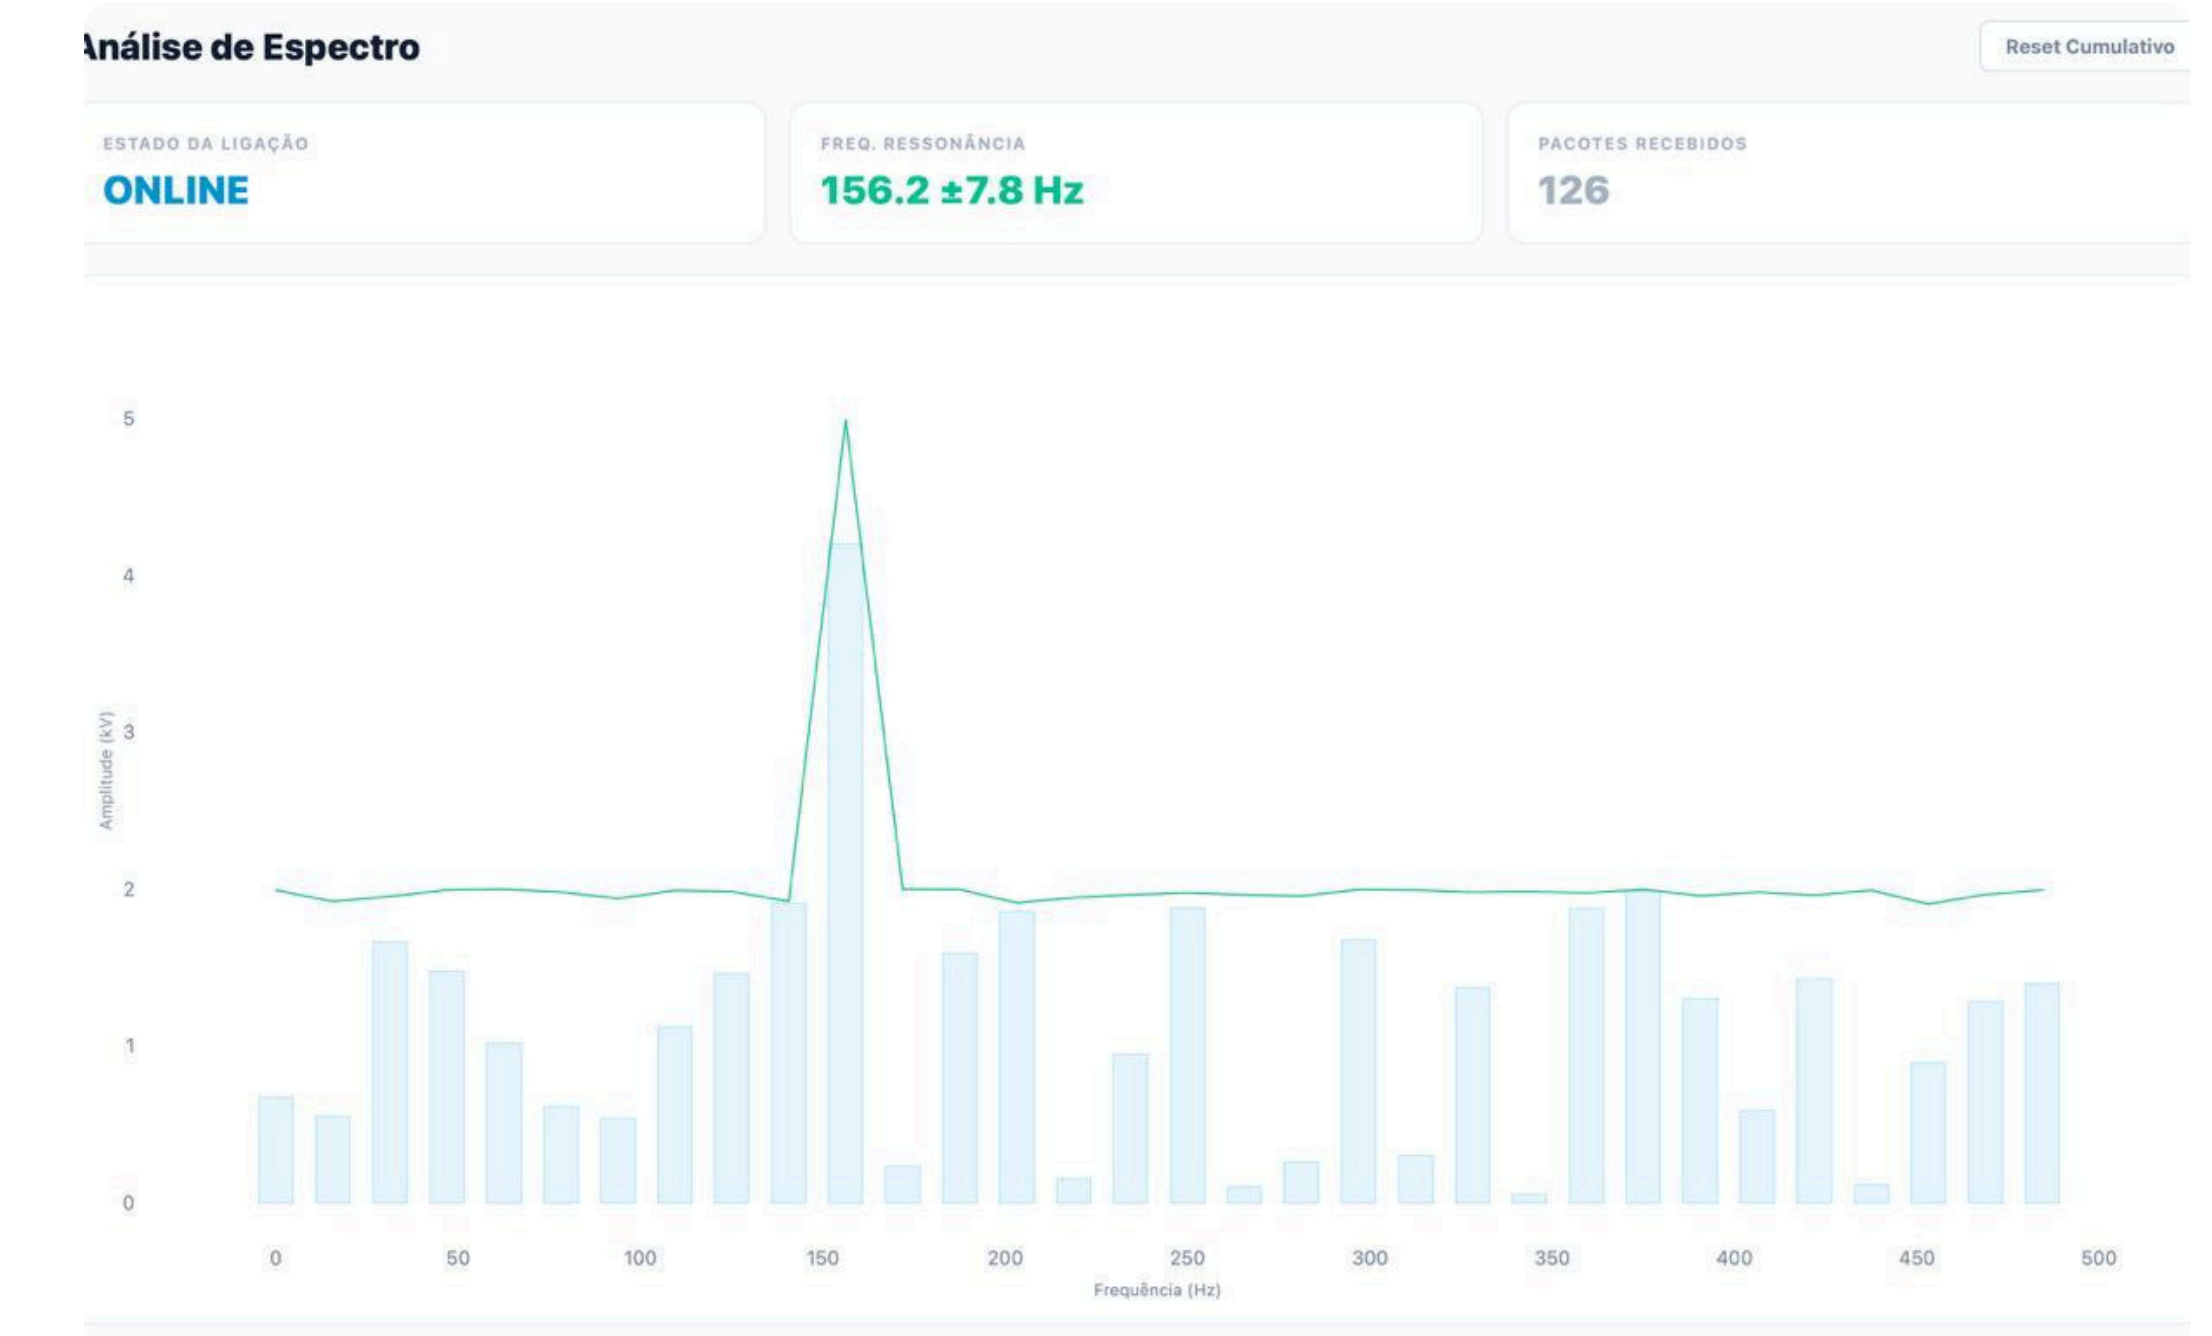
nálise de Espectro

Reset Cumulativo

ESTADO DA LIGAÇÃO
ONLINE

FREQ. RESSONÂNCIA
156.2 ±7.8 Hz

PACOTES RECEBIDOS
126

5
4
3
2
1
0

Amplitude (kV)

0 50 100 150 200 250 300 350 400 450 500

Frequência (Hz)